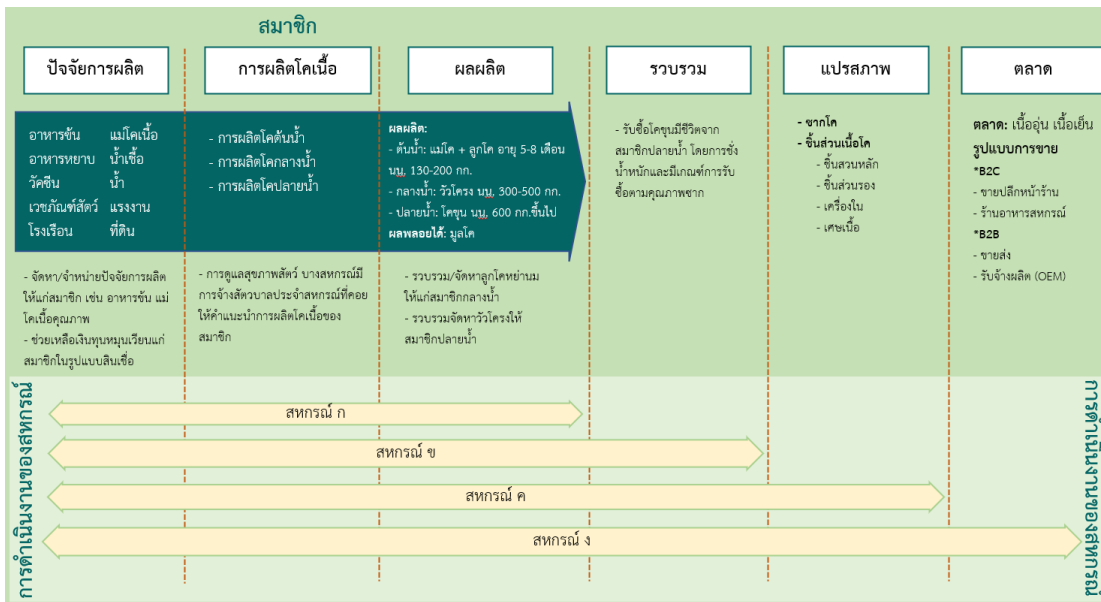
สมาชิก

ปัจจัยการผลิต

การผลิตโคเนื้อ

ผลผลิต

รวบรวม

แปรสภาพ

ตลาด

อาหารข้น แม่โคเนื้อ
อาหารหยาบ น้ำเชื้อ
วัคซีน น้ำ
เวชภัณฑ์สัตว์ แรงงาน
โรงเรือน ที่ดิน

- การผลิตโคต้นน้ำ
- การผลิตโคกลางน้ำ
- การผลิตโคปลายน้ำ

ผลผลิต:
- ต้นน้ำ: แม่โค + ลูกโค อายุ 5-8 เดือน นน. 130-200 กก.
- กลางน้ำ: วัวโครง นน. 300-500 กก.
- ปลายน้ำ: โคขุน นน. 600 กก.ขึ้นไป
ผลพลอยได้: มูลโค

- รับซื้อโคขุนมีชีวิตจากสมาชิกปลายน้ำ โดยการชั่งน้ำหนักและมีเกณฑ์การรับซื้อตามคุณภาพซาก

- ซากโค
- ชิ้นส่วนเนื้อโค
- ชิ้นส่วนหลัก
- ชิ้นส่วนรอง
- เครื่องใน
- เศษเนื้อ

ตลาด: เนื้ออุ่น เนื้อเย็น
รูปแบบการขาย
*B2C
- ขายปลีกหน้าร้าน
- ร้านอาหารสหกรณ์
*B2B
- ขายส่ง
- รับจ้างผลิต (OEM)

- จัดหา/จำหน่ายปัจจัยการผลิตให้แก่สมาชิก เช่น อาหารข้น แม่โคเนื้อคุณภาพ
- ช่วยเหลือเงินทุนหมุนเวียนแก่สมาชิกในรูปแบบสินเชื่อ

- การดูแลสุขภาพสัตว์ บางสหกรณ์มีการจ้างสัตวบาลประจำสหกรณ์ที่คอยให้คำแนะนำการผลิตโคเนื้อของสมาชิก

- รวบรวม/จัดหาลูกโคหย่านมให้แก่สมาชิกกลางน้ำ
- รวบรวมจัดหาวัวโครงให้สมาชิกปลายน้ำ

การดำเนินงานของสหกรณ์

สหกรณ์ ก

สหกรณ์ ข

สหกรณ์ ค

สหกรณ์ ง

ระบบห่วงโซ่คุณค่า